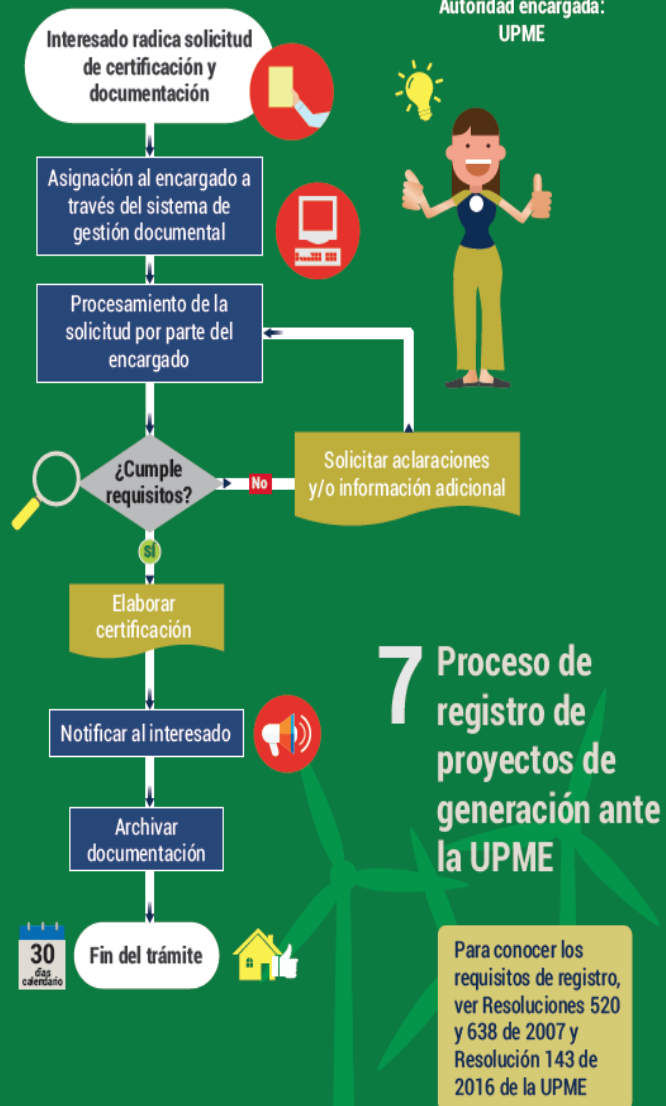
Autoridad encargada: UPME

Interesado radica solicitud de certificación y documentación

Asignación al encargado a través del sistema de gestión documental

Procesamiento de la solicitud por parte del encargado

¿Cumple requisitos?

No

Solicitar aclaraciones y/o información adicional

Sí

Elaborar certificación

Notificar al interesado

Archivar documentación

30 días calendario

Fin del trámite

7 Proceso de registro de proyectos de generación ante la UPME

Para conocer los requisitos de registro, ver Resoluciones 520 y 638 de 2007 y Resolución 143 de 2016 de la UPME